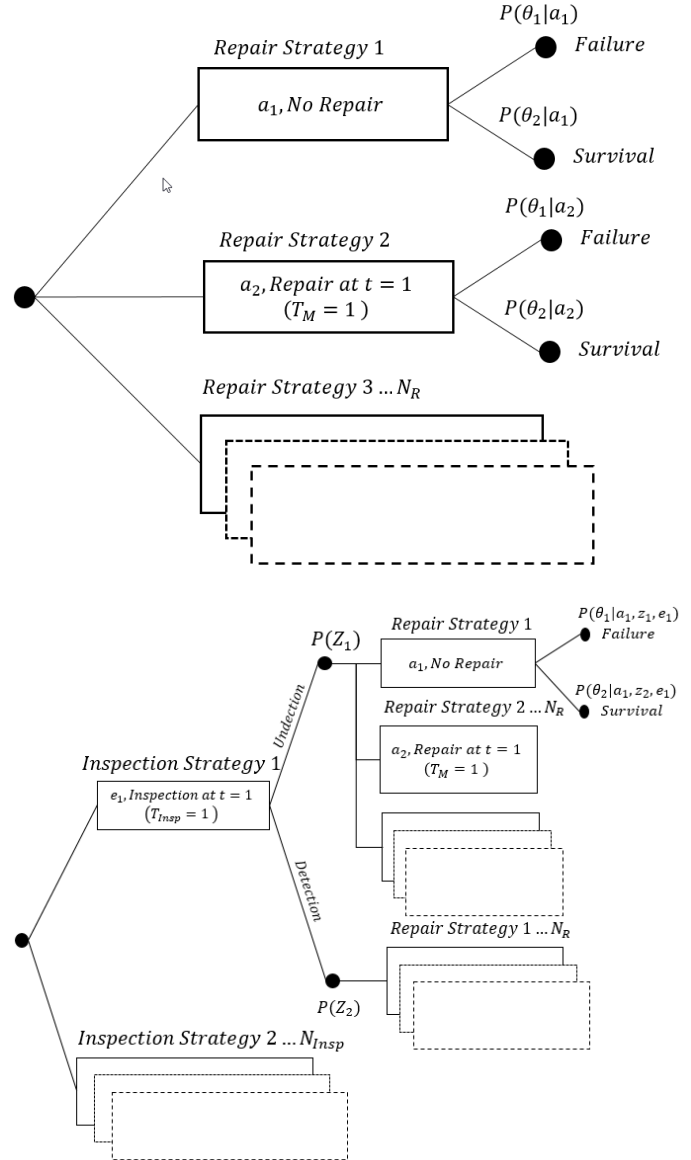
$Repair\ Strategy\ 1$

$P(\theta_1|a_1)$

$Failure$

$a_1, No\ Repair$

$P(\theta_2|a_1)$

$Survival$

$P(\theta_1|a_2)$

$Repair\ Strategy\ 2$

$Failure$

$a_2, Repair\ at\ t = 1$
$(T_M = 1)$

$P(\theta_2|a_2)$

$Survival$

$Repair\ Strategy\ 3 \ldots N_R$

$P(Z_1)$

$Repair\ Strategy\ 1$

$P(\theta_1|a_1, z_1, e_1)$

$Failure$

$a_1, No\ Repair$

$P(\theta_2|a_1, z_2, e_1)$

$Survival$

$Repair\ Strategy\ 2 \ldots N_R$

$Undection$

$Inspection\ Strategy\ 1$

$a_2, Repair\ at\ t = 1$
$(T_M = 1)$

$e_1, Inspection\ at\ t = 1$
$(T_{Insp} = 1)$

$Detection$

$Repair\ Strategy\ 1 \ldots N_R$

$P(Z_2)$

$Inspection\ Strategy\ 2 \ldots N_{Insp}$